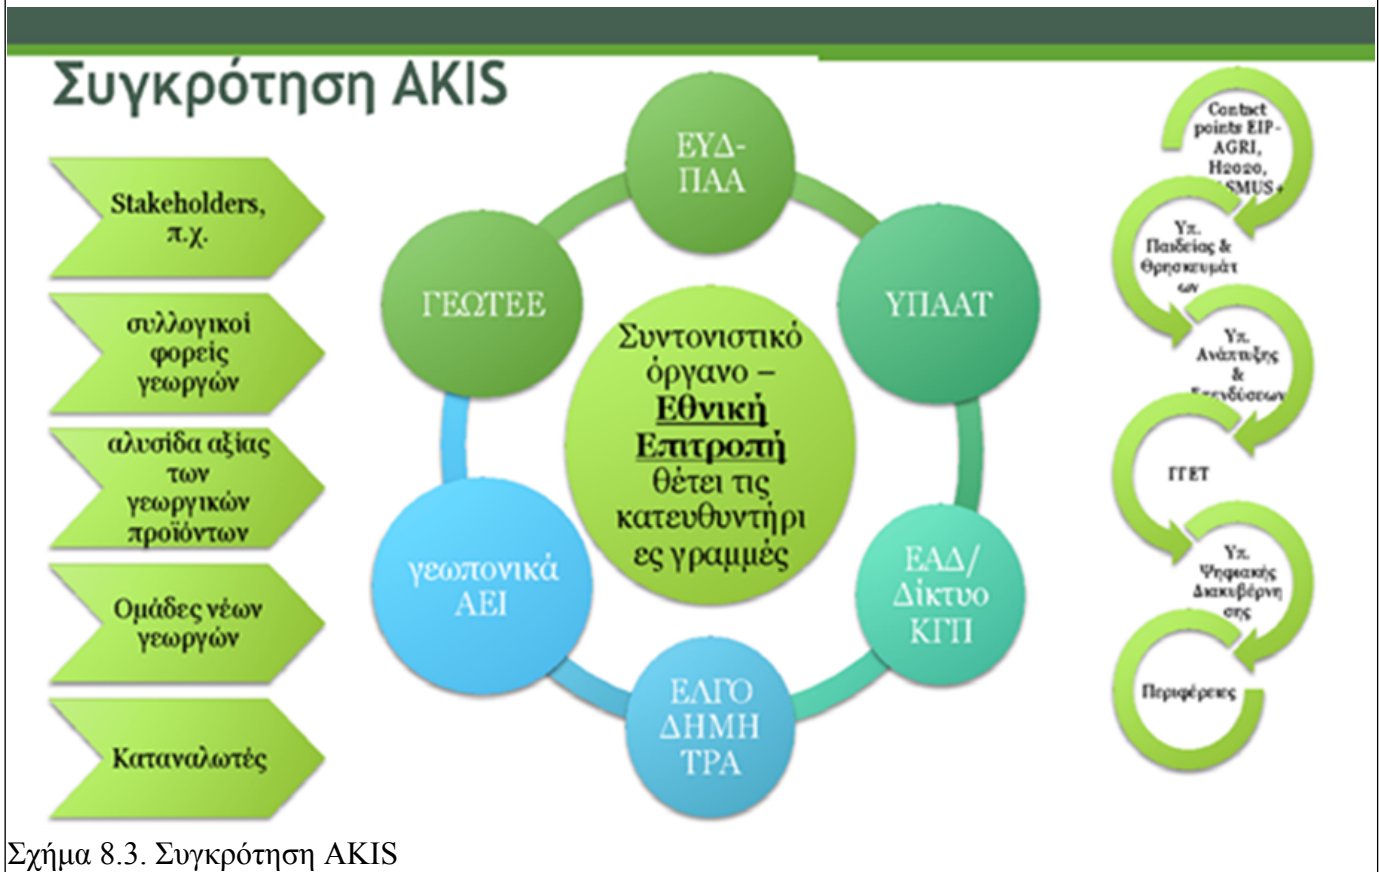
Συγκρότηση AKIS

Stakeholders, π.χ.

συλλογικοί φορείς γεωργών

αλυσίδα αξίας των γεωργικών προϊόντων

Ομάδες νέων γεωργών

Καταναλωτές

ΕΥΔ-ΠΑΑ

ΥΠΑΑΤ

ΕΑΔ/ Δίκτυο ΚΓΠ

ΕΛΓΟ ΔΗΜΗ ΤΡΑ

γεωπονικά ΑΕΙ

ΓΕΩΤΕΕ

Συντονιστικό όργανο – **Εθνική Επιτροπή** θέτει τις κατευθυντήρι ες γραμμές

Contact points EIP-AGRI, H2020, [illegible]SMUS+

Υπ. Παιδείας & Θρησκευμάτ ων

Υπ. Ανάπτυξης & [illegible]

ΓΓΕΤ

Υπ. Ψηφιακής Διακυβέρνη σης

Περιφέρειες

Σχήμα 8.3. Συγκρότηση AKIS